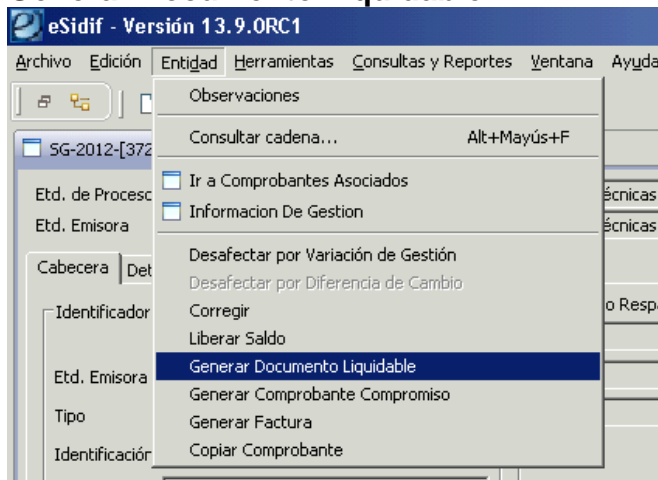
eSidif - Versión 13.9.0RC1

Archivo Edición Entidad Herramientas Consultas y Reportes Ventana Ayuda

SG-2012-[372

Etd. de Proces

Etd. Emisora

Cabecera Det

Identificador

Etd. Emisora

Tipo

Identificación

écnicas

écnicas

o Resp

Observaciones

Consultar cadena... Alt+Mayús+F

Ir a Comprobantes Asociados

Informacion De Gestion

Desafectar por Variación de Gestión

Desafectar por Diferencia de Cambio

Corregir

Liberar Saldo

Generar Documento Liquidable

Generar Comprobante Compromiso

Generar Factura

Copiar Comprobante